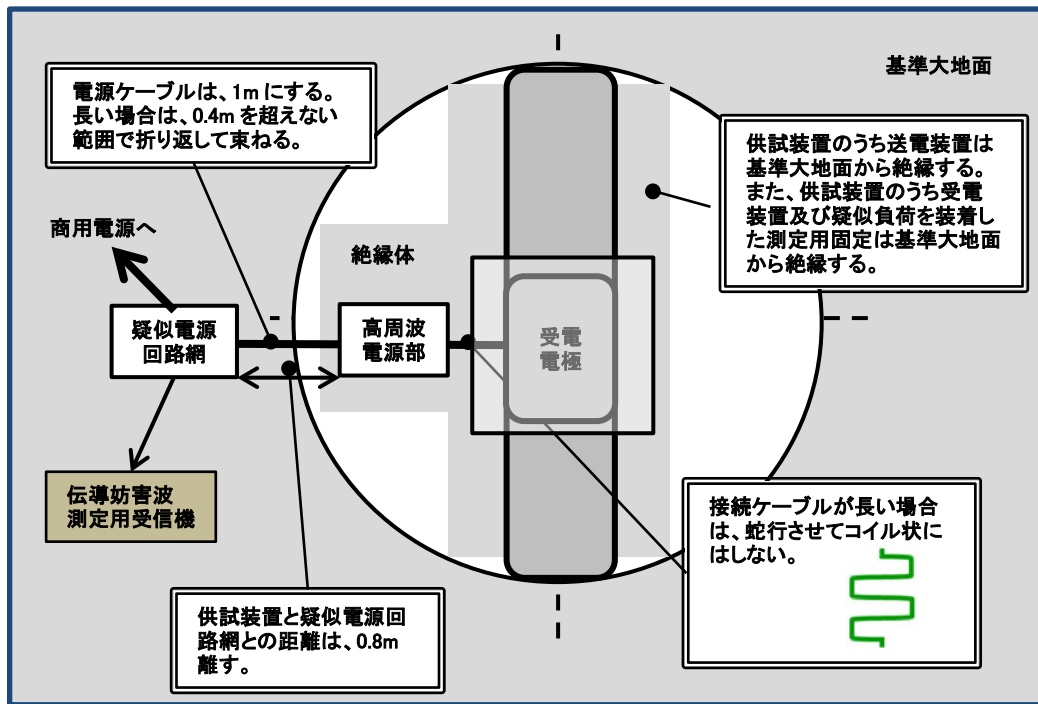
基準大地面

電源ケーブルは、1m にする。長い場合は、0.4m を超えない範囲で折り返して束ねる。

供試装置のうち送電装置は基準大地面から絶縁する。また、供試装置のうち受電装置及び疑似負荷を装着した測定用固定は基準大地面から絶縁する。

商用電源へ

絶縁体

疑似電源回路網

高周波電源部

受電電極

伝導妨害波測定用受信機

接続ケーブルが長い場合は、蛇行させてコイル状にはしない。

供試装置と疑似電源回路網との距離は、0.8m 離す。